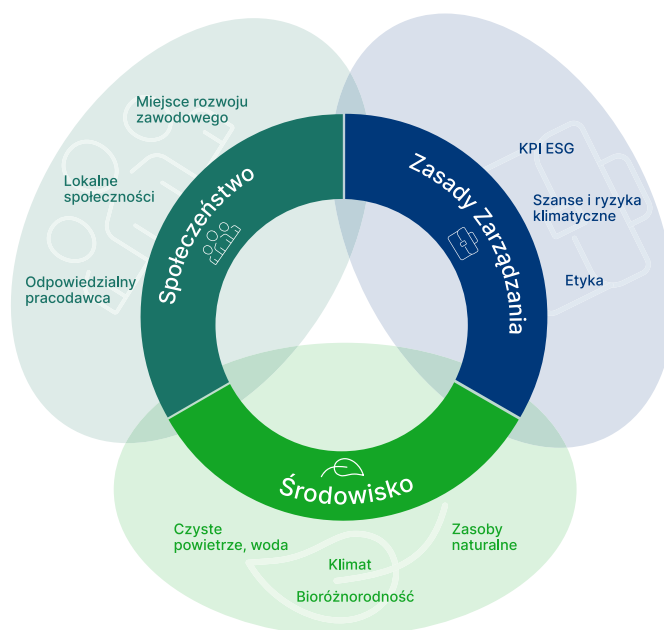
Miejsce rozwoju zawodowego

Lokalne społeczności

Odpowiedzialny pracodawca

Społeczeństwo

Zasady Zarządzania

KPI ESG

Szanse i ryzyka klimatyczne

Etyka

Środowisko

Czyste powietrze, woda

Klimat

Bioróżnorodność

Zasoby naturalne